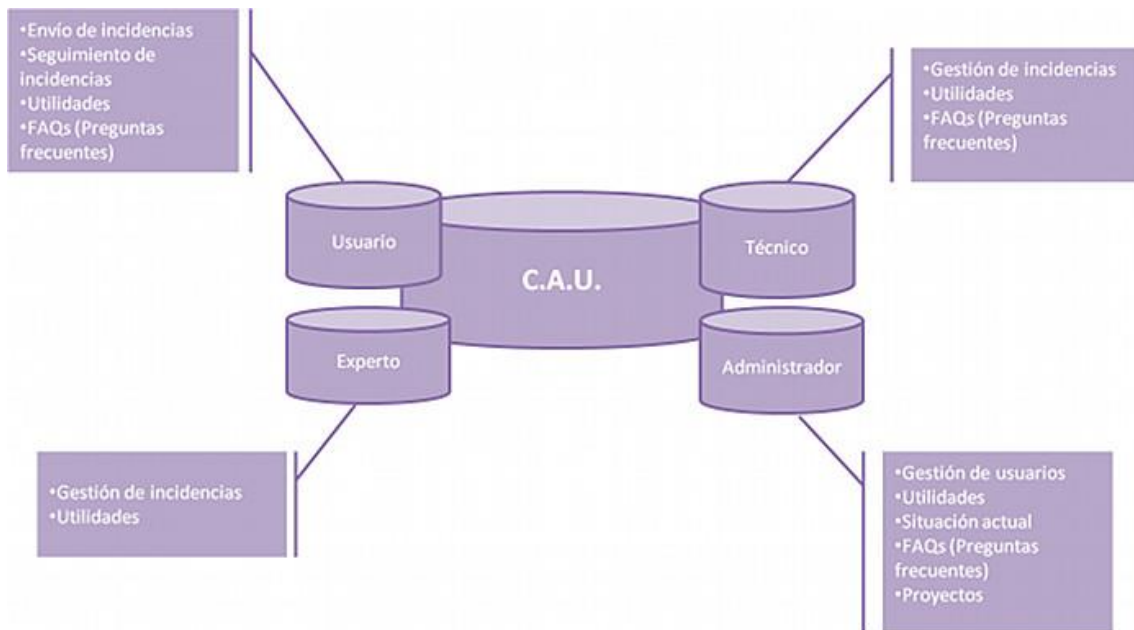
•Envío de incidencias
•Seguimiento de incidencias
•Utilidades
•FAQs (Preguntas frecuentes)

•Gestión de incidencias
•Utilidades
•FAQs (Preguntas frecuentes)

Usuario

C.A.U.

Técnico

Experto

Administrador

•Gestión de incidencias
•Utilidades

•Gestión de usuarios
•Utilidades
•Situación actual
•FAQs (Preguntas frecuentes)
•Proyectos